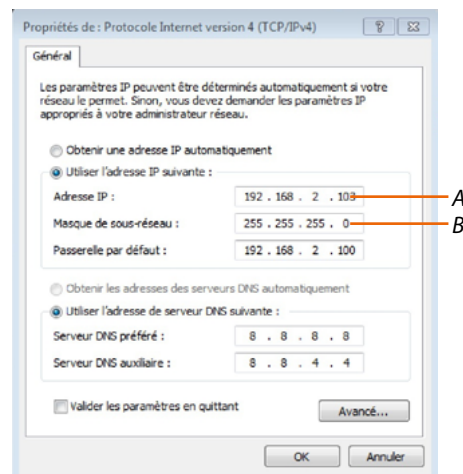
Propriétés de : Protocole Internet version 4 (TCP/IPv4)

Général

Les paramètres IP peuvent être déterminés automatiquement si votre réseau le permet. Sinon, vous devez demander les paramètres IP appropriés à votre administrateur réseau.

Obtenir une adresse IP automatiquement

Utiliser l'adresse IP suivante :

Adresse IP : 192 . 168 . 2 . 103

Masque de sous-réseau : 255 . 255 . 255 . 0

Passerelle par défaut : 192 . 168 . 2 . 100

Obtenir les adresses des serveurs DNS automatiquement

Utiliser l'adresse de serveur DNS suivante :

Serveur DNS préféré : 8 . 8 . 8 . 8

Serveur DNS auxiliaire : 8 . 8 . 4 . 4

Valider les paramètres en quittant

Avancé...

OK

Annuler

A

B